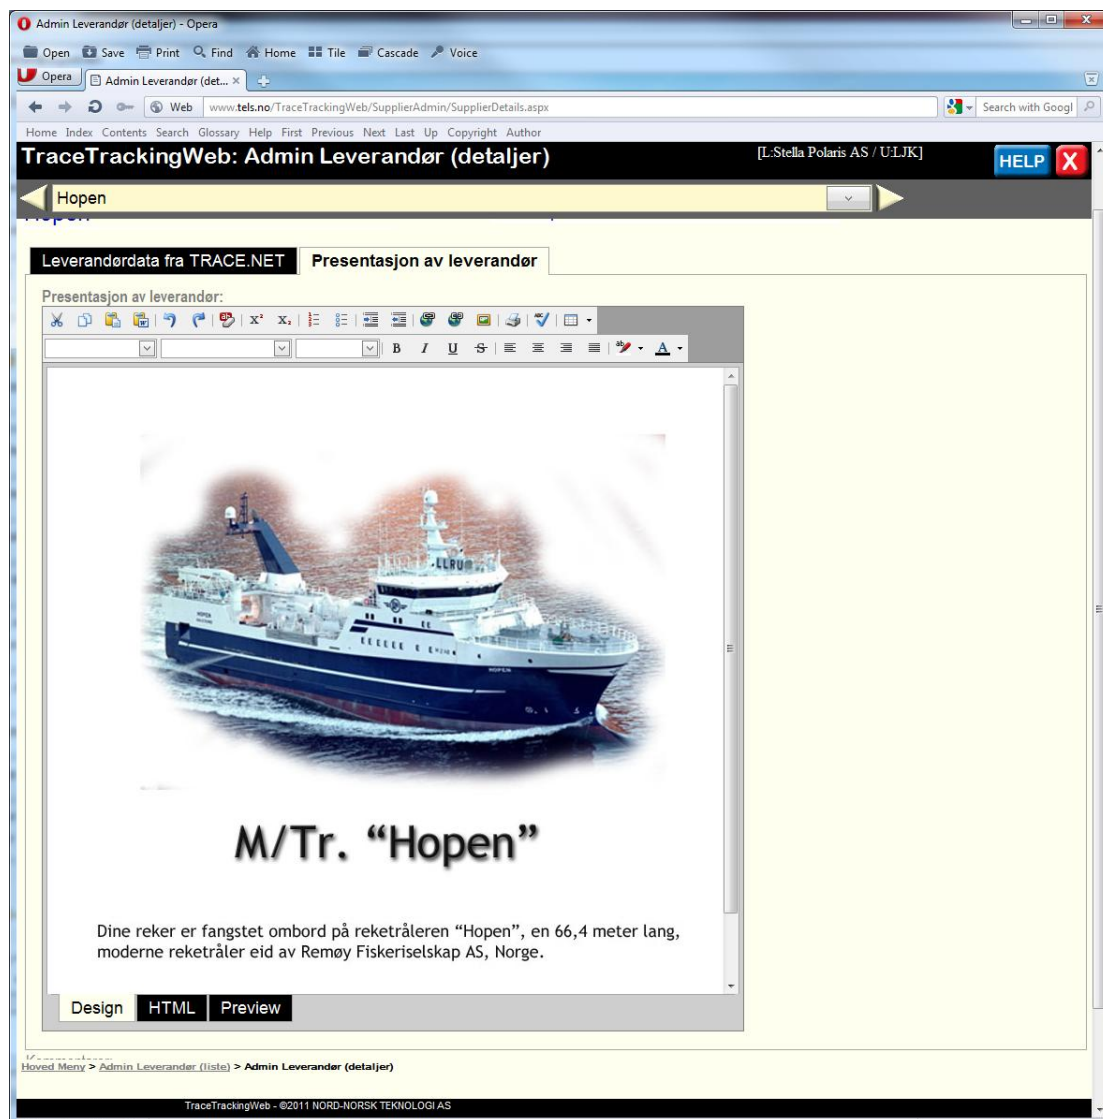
Admin Leverandør (detaljer) - Opera

Open Save Print Find Home Tile Cascade Voice

Opera Admin Leverandør (det...

Web www.tels.no/TraceTrackingWeb/SupplierAdmin/SupplierDetails.aspx

Search with Googl

Home Index Contents Search Glossary Help First Previous Next Last Up Copyright Author

TraceTrackingWeb: Admin Leverandør (detaljer)

[L:Stella Polaris AS / U:LJK]

HELP X

Hopen

Leverandørdata fra TRACE.NET

Presentasjon av leverandør

Presentasjon av leverandør:

B I U S

LLRU

HOPEN

M/Tr. “Hopen”

Dine reker er fangstet ombord på reketråleren “Hopen”, en 66,4 meter lang, moderne reketråler eid av Remøy Fiskeriselskap AS, Norge.

Design HTML Preview

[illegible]

Hoved Meny > Admin Leverandør (liste) > Admin Leverandør (detaljer)

TraceTrackingWeb - ©2011 NORD-NORSK TEKNOLOGI AS